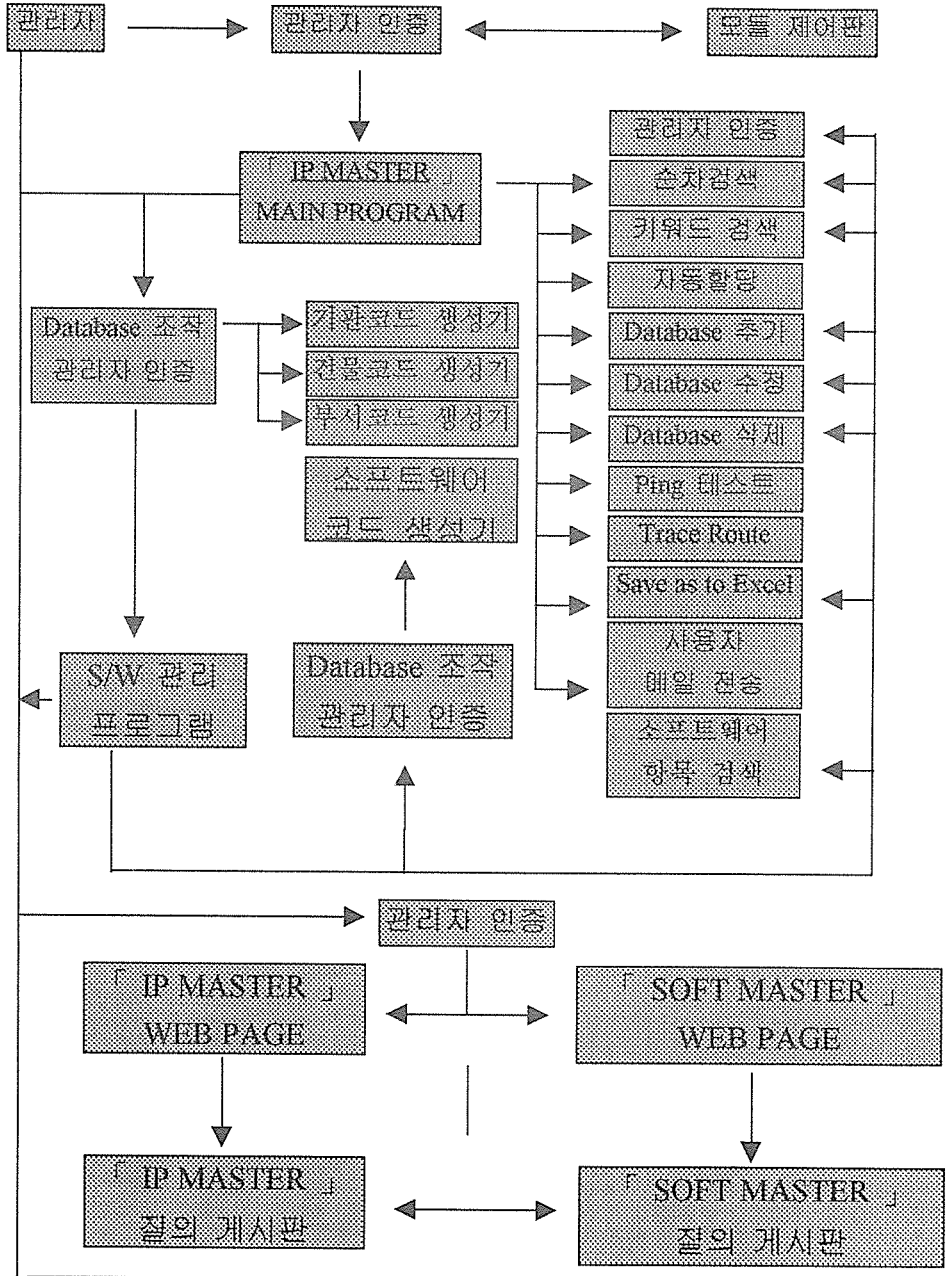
관리자

관리자 인증

모듈 제어판

「 IP MASTER 」
MAIN PROGRAM

관리자 인증

순차검색

키워드 검색

자동할당

Database 추가

Database 수정

Database 삭제

Ping 테스트

Trace Route

Save as to Excel

사용자
메일 전송

소프트웨어
항목 검색

Database 조작
관리자 인증

기관코드 생성기

전문코드 생성기

부서코드 생성기

소프트웨어
코드 생성기

S/W 관리
프로그램

Database 조작
관리자 인증

관리자 인증

「 IP MASTER 」
WEB PAGE

「 SOFT MASTER 」
WEB PAGE

「 IP MASTER 」
질의 게시판

「 SOFT MASTER 」
질의 게시판